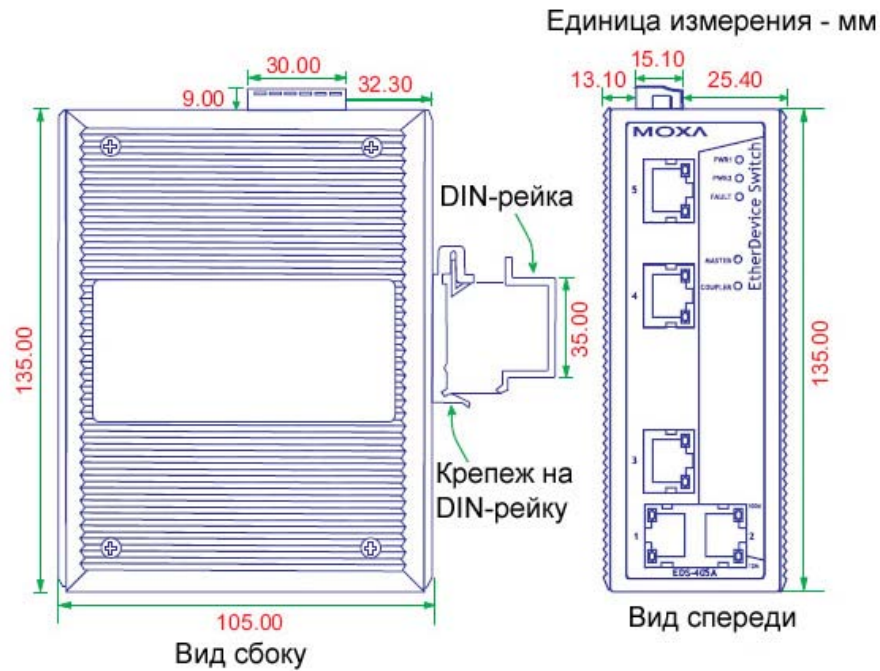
Единица измерения - мм

30.00
9.00
32.30
13.10
15.10
25.40

MOXA
EtherDevice Switch
PWR1
PWR2
FAULT
MASTER
COUPLER
5
4
3
1
2
100M
10M
EDS-405A

DIN-рейка
135.00
35.00
135.00
Крепеж на DIN-рейку
105.00
Вид сбоку
Вид спереди